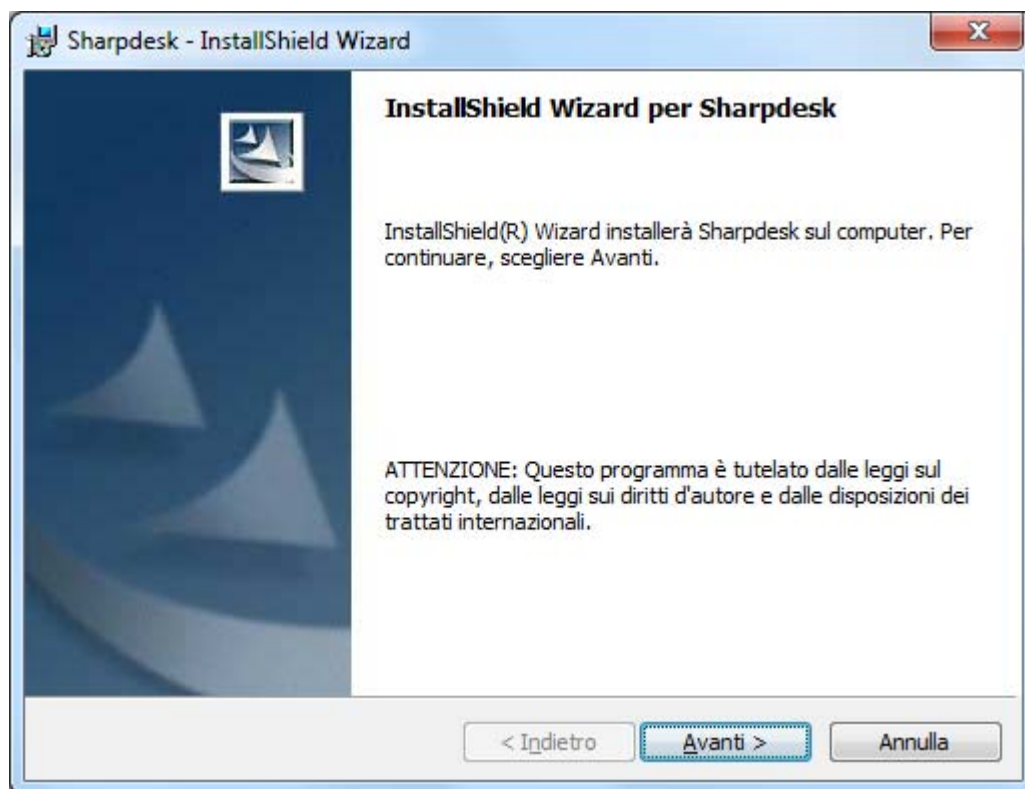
Sharpdesk - InstallShield Wizard

InstallShield Wizard per Sharpdesk

InstallShield(R) Wizard installerà Sharpdesk sul computer. Per continuare, scegliere Avanti.

ATTENZIONE: Questo programma è tutelato dalle leggi sul copyright, dalle leggi sui diritti d'autore e dalle disposizioni dei trattati internazionali.

< Indietro
Avanti >
Annulla